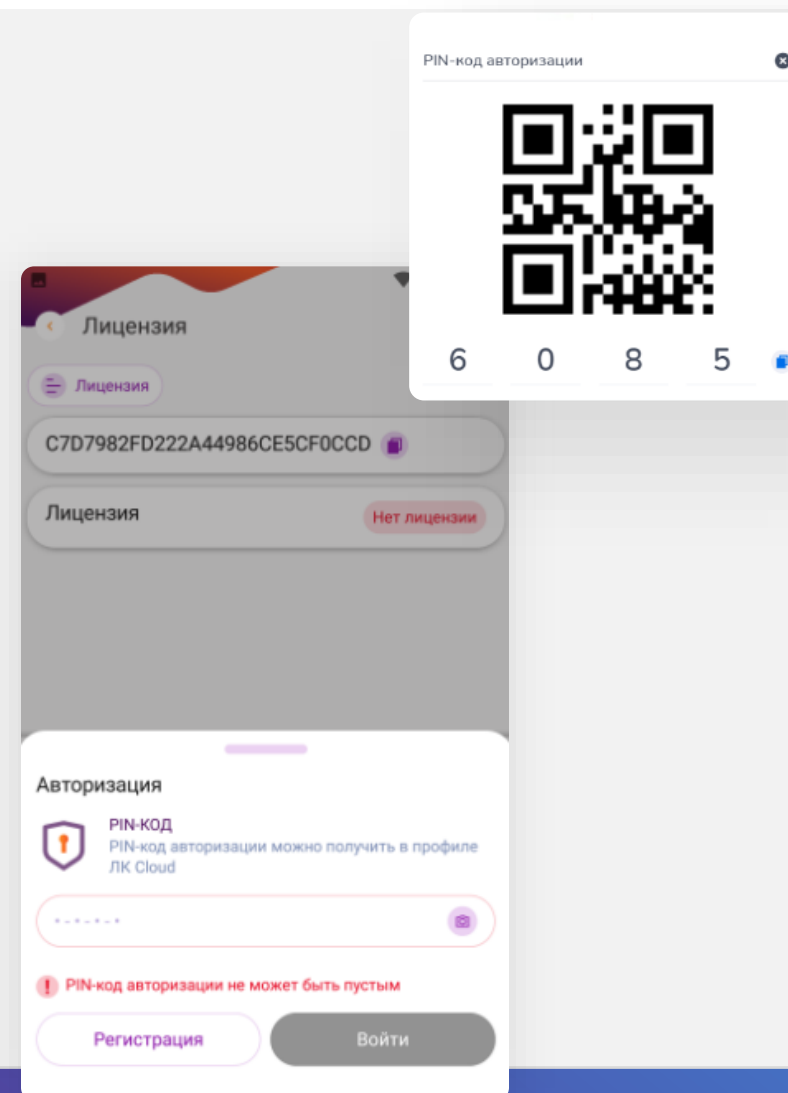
PIN-код авторизации

6 0 8 5

Лицензия

Лицензия

C7D7982FD222A44986CE5CF0CCD

Лицензия

Нет лицензии

Авторизация

PIN-КОД

PIN-код авторизации можно получить в профиле ЛК Cloud

PIN-код авторизации не может быть пустым

Регистрация

Войти